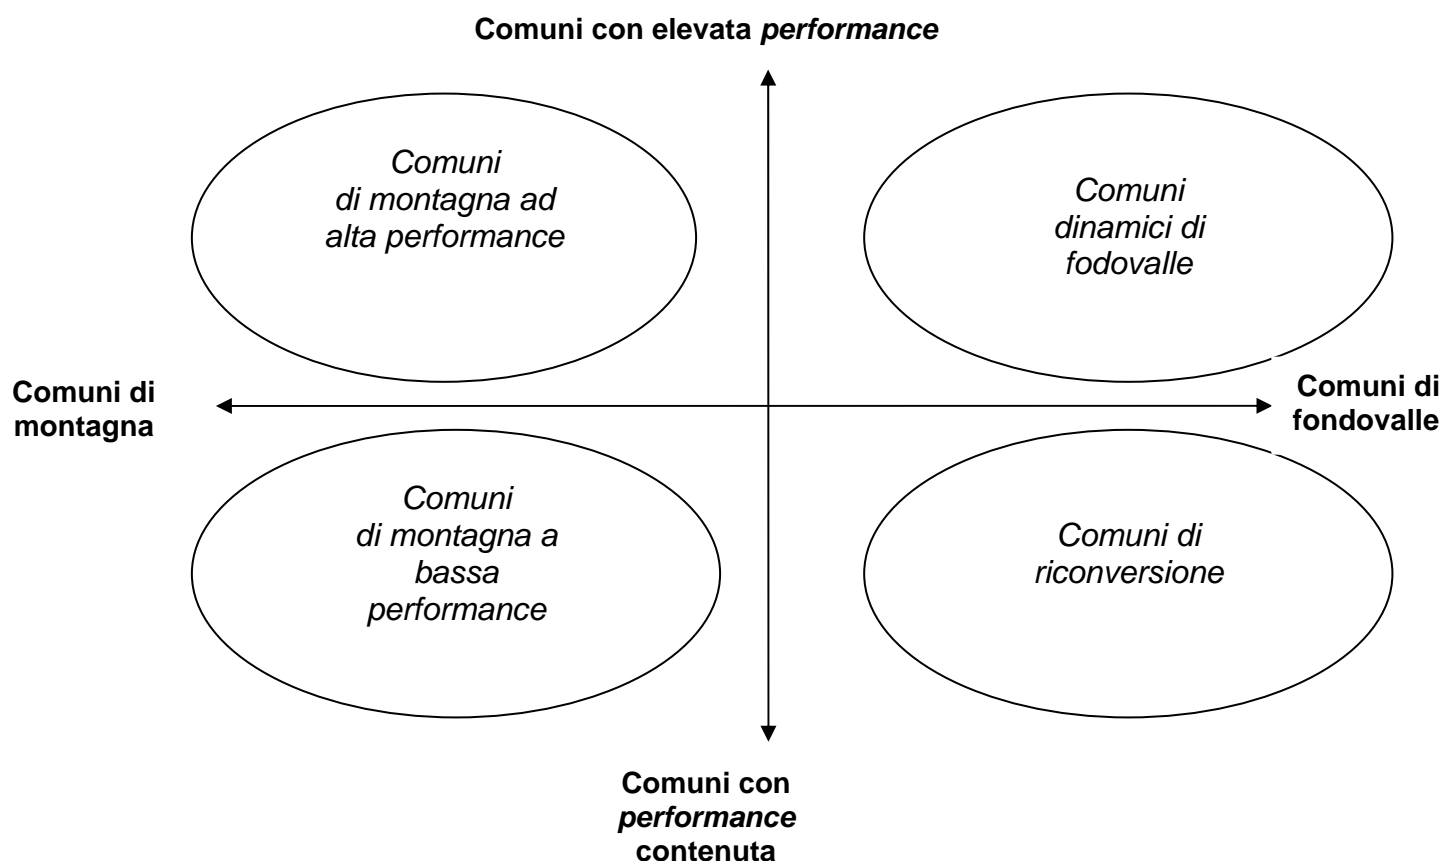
Comuni con elevata performance

Comuni di montagna ad alta performance

Comuni dinamici di fodovalle

Comuni di montagna

Comuni di fondovalle

Comuni di montagna a bassa performance

Comuni di riconversione

Comuni con performance contenuta